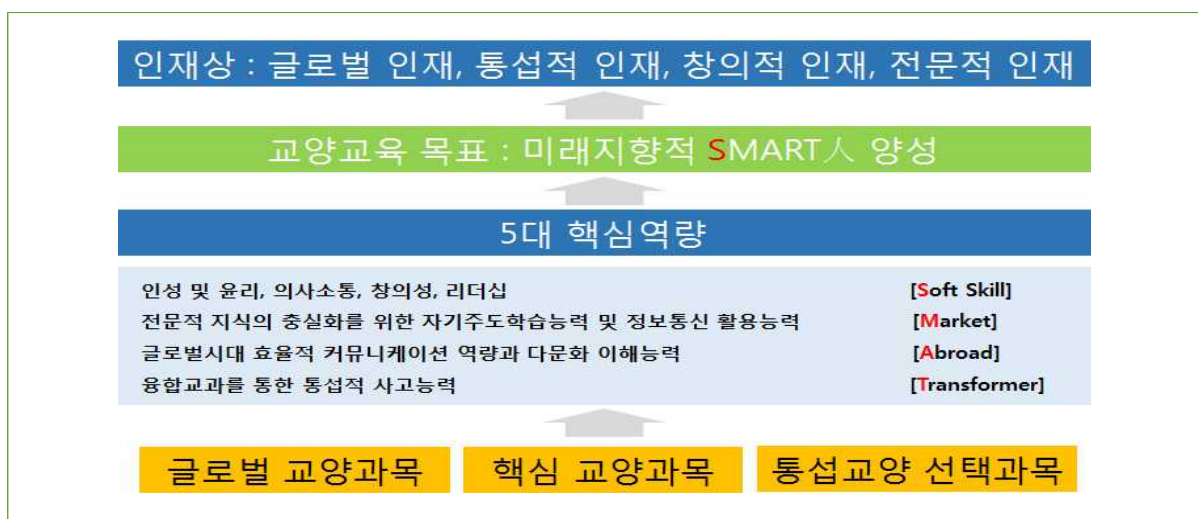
인재상 : 글로벌 인재, 통섭적 인재, 창의적 인재, 전문적 인재

교양교육 목표 : 미래지향적 SMART人 양성

5대 핵심역량

인성 및 윤리, 의사소통, 창의성, 리더십 [Soft Skill]
전문적 지식의 충실화를 위한 자기주도학습능력 및 정보통신 활용능력 [Market]
글로벌시대 효율적 커뮤니케이션 역량과 다문화 이해능력 [Abroad]
융합교과를 통한 통섭적 사고능력 [Transformer]

글로벌 교양과목

핵심 교양과목

통섭교양 선택과목